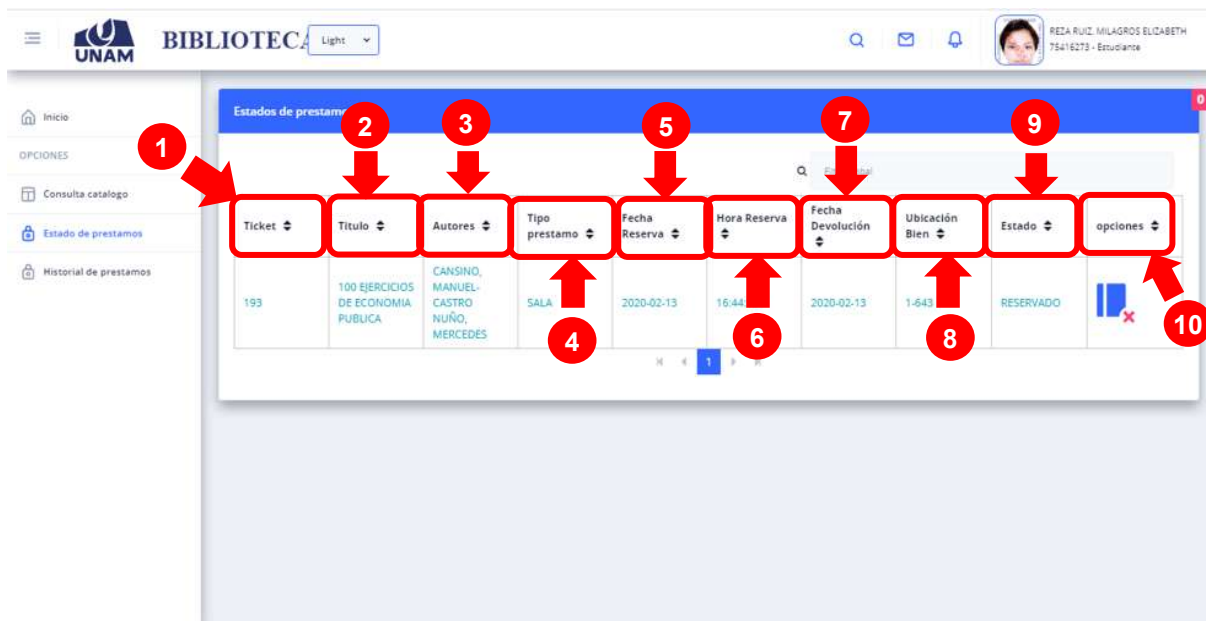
UNAM BIBLIOTECA Light

REZA RUIZ, MILAGROS ELIZABETH
75416273 - Estudiante

Inicio
OPCIONES
Consulta catalogo
Estado de prestamos
Historial de prestamos

Estados de prestamo

0

1 2 3 4 5 6 7 8 9 10

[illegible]

| Ticket | Titulo | Autores | Tipo prestamo | Fecha Reserva | Hora Reserva | Fecha Devolución | Ubicación Bien | Estado | opciones |
|---|---|---|---|---|---|---|---|---|---|
| 193 | 100 EJERCICIOS DE ECONOMIA PUBLICA | CANSINO, MANUEL-CASTRO NUÑO, MERCEDES | SALA | 2020-02-13 | 16:44 | 2020-02-13 | 1-643 | RESERVADO | |

1